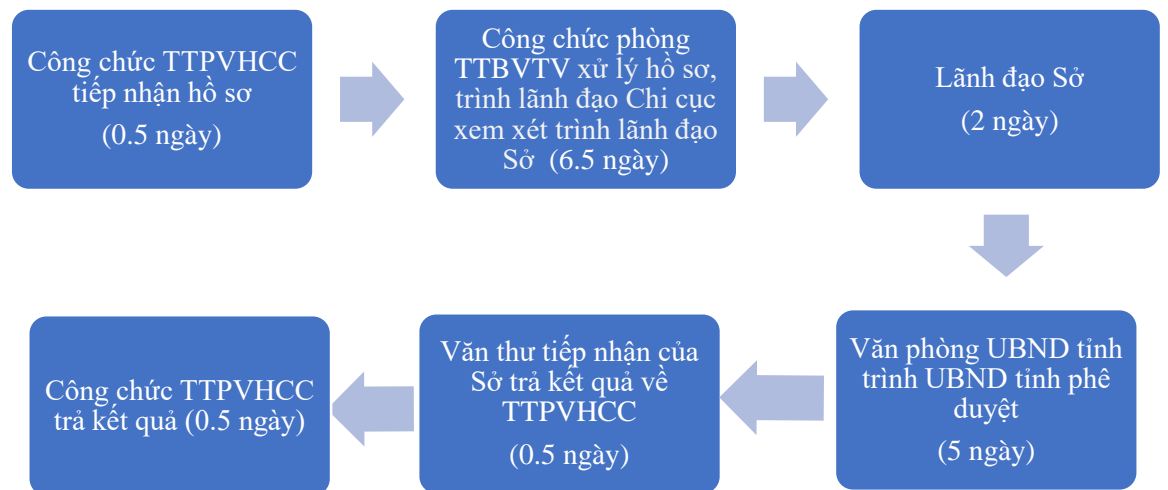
Công chức TTPVHCC tiếp nhận hồ sơ

(0.5 ngày)

Công chức phòng TTBVTV xử lý hồ sơ, trình lãnh đạo Chi cục xem xét trình lãnh đạo Sở (6.5 ngày)

Lãnh đạo Sở

(2 ngày)

Văn phòng UBND tỉnh trình UBND tỉnh phê duyệt

(5 ngày)

Văn thư tiếp nhận của Sở trả kết quả về TTPVHCC

(0.5 ngày)

Công chức TTPVHCC trả kết quả (0.5 ngày)